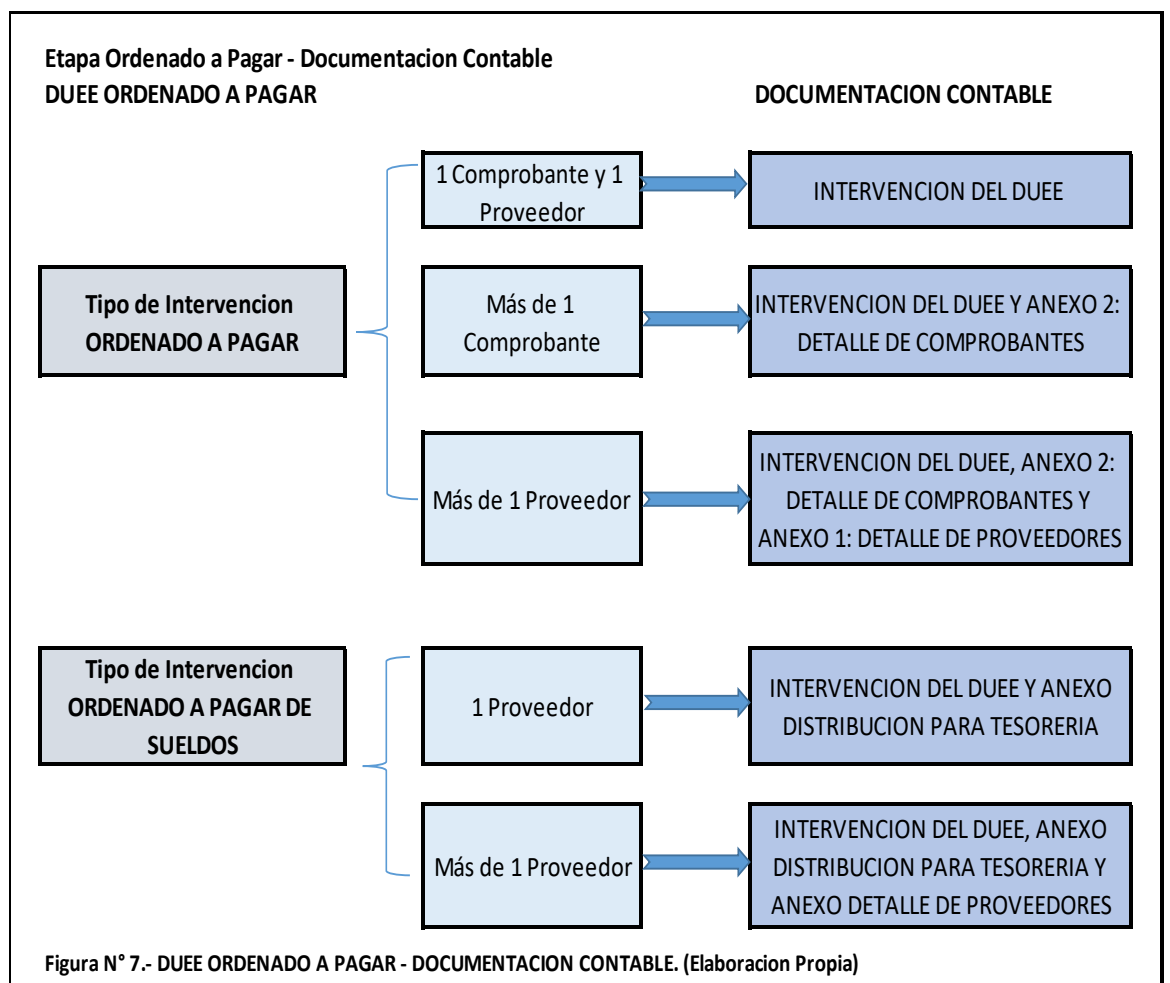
Etapa Ordenado a Pagar - Documentacion Contable
DUEE ORDENADO A PAGAR

DOCUMENTACION CONTABLE

Tipo de Intervencion ORDENADO A PAGAR

1 Comprobante y 1 Proveedor

INTERVENCION DEL DUEE

Más de 1 Comprobante

INTERVENCION DEL DUEE Y ANEXO 2: DETALLE DE COMPROBANTES

Más de 1 Proveedor

INTERVENCION DEL DUEE, ANEXO 2: DETALLE DE COMPROBANTES Y ANEXO 1: DETALLE DE PROVEEDORES

Tipo de Intervencion ORDENADO A PAGAR DE SUELDOS

1 Proveedor

INTERVENCION DEL DUEE Y ANEXO DISTRIBUCION PARA TESORERIA

Más de 1 Proveedor

INTERVENCION DEL DUEE, ANEXO DISTRIBUCION PARA TESORERIA Y ANEXO DETALLE DE PROVEEDORES

Figura N° 7.- DUEE ORDENADO A PAGAR - DOCUMENTACION CONTABLE. (Elaboracion Propia)